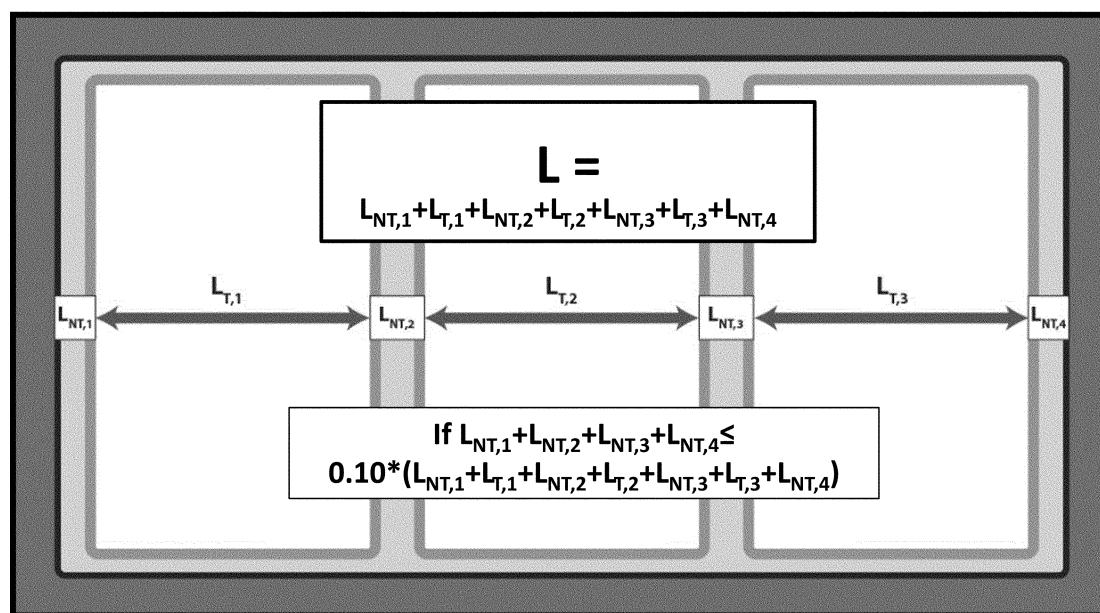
$L =$
$L_{NT,1}+L_{T,1}+L_{NT,2}+L_{T,2}+L_{NT,3}+L_{T,3}+L_{NT,4}$

$L_{T,1}$

$L_{T,2}$

$L_{T,3}$

$L_{NT,1}$

$L_{NT,2}$

$L_{NT,3}$

$L_{NT,4}$

If $L_{NT,1}+L_{NT,2}+L_{NT,3}+L_{NT,4} \leq$
$0.10*(L_{NT,1}+L_{T,1}+L_{NT,2}+L_{T,2}+L_{NT,3}+L_{T,3}+L_{NT,4})$